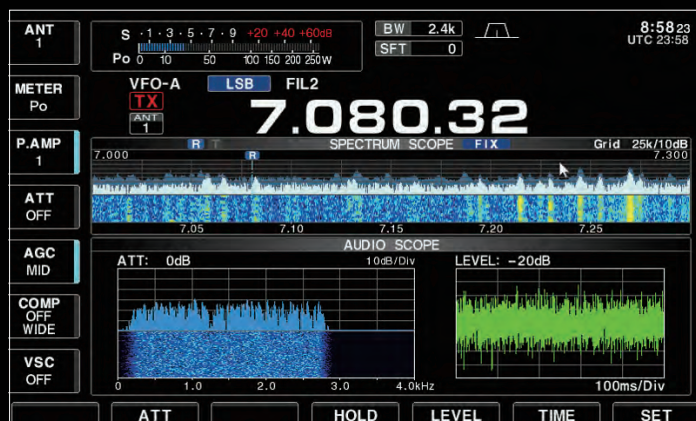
ANT
1

METER
Po

P.AMP
1

ATT
OFF

AGC
MID

COMP
OFF
WIDE

VSC
OFF

S · 1 · 3 · 5 · 7 · 9 +20 +40 +60dB
Po 0 10 50 100 150 200 250W

BW 2.4k
SFT 0

8:58 23
UTC 23:58

VFO-A LSB FIL2
TX
ANT
1
7.080.32

R T R SPECTRUM SCOPE FIX Grid 25k/10dB
7.000 7.300
7.05 7.10 7.15 7.20 7.25

AUDIO SCOPE
ATT: 0dB 10dB/Div
0 1.0 2.0 3.0 4.0kHz

LEVEL: -20dB
100ms/Div

ATT HOLD LEVEL TIME SET